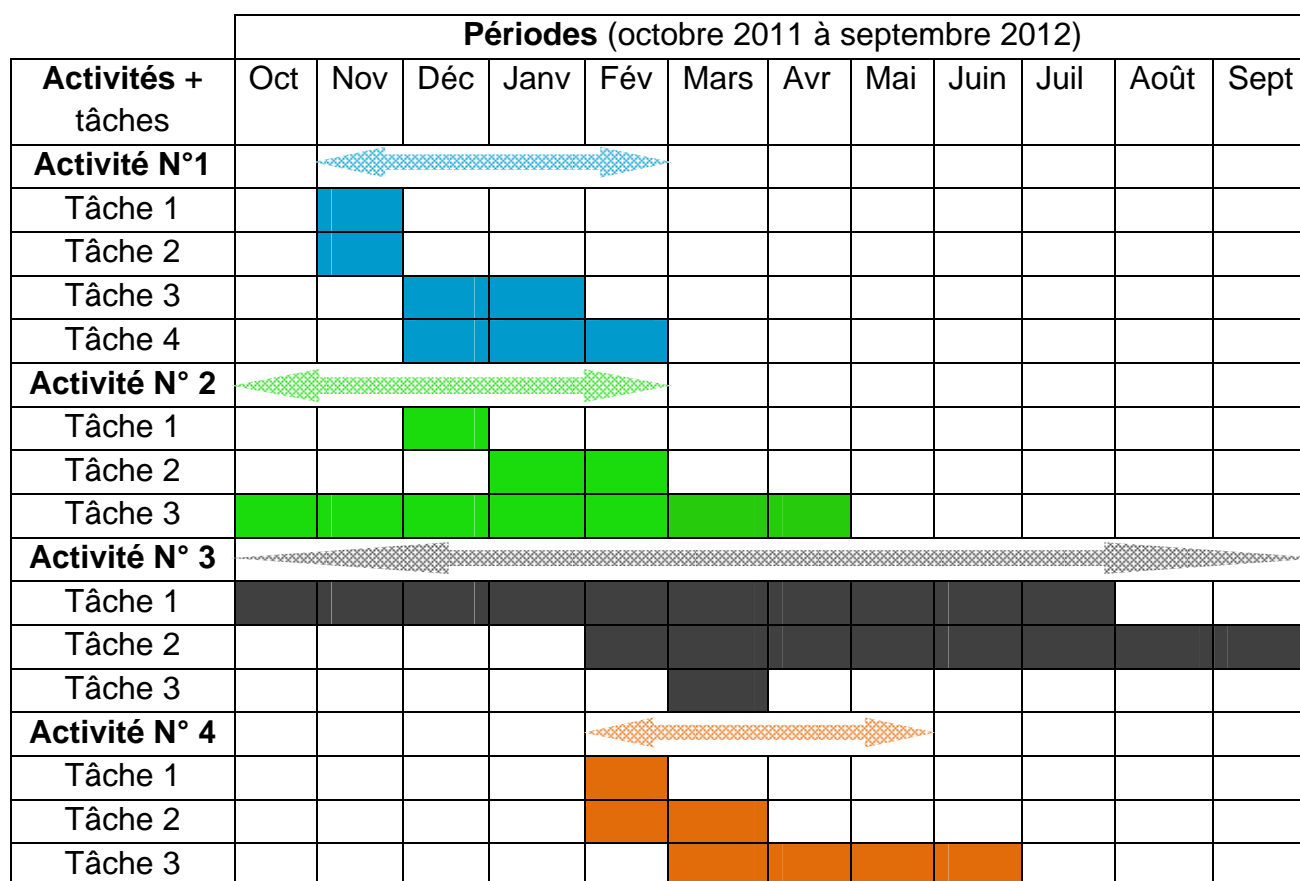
| | **Périodes** (octobre 2011 à septembre 2012) | | | | | | | | | | | |
|---|---|---|---|---|---|---|---|---|---|---|---|---|
| **Activités** + tâches | Oct | Nov | Déc | Janv | Fév | Mars | Avr | Mai | Juin | Juil | Août | Sept |
| **Activité N°1** | | | | | | | | | | | | |
| Tâche 1 | | | | | | | | | | | | |
| Tâche 2 | | | | | | | | | | | | |
| Tâche 3 | | | | | | | | | | | | |
| Tâche 4 | | | | | | | | | | | | |
| **Activité N° 2** | | | | | | | | | | | | |
| Tâche 1 | | | | | | | | | | | | |
| Tâche 2 | | | | | | | | | | | | |
| Tâche 3 | | | | | | | | | | | | |
| **Activité N° 3** | | | | | | | | | | | | |
| Tâche 1 | | | | | | | | | | | | |
| Tâche 2 | | | | | | | | | | | | |
| Tâche 3 | | | | | | | | | | | | |
| **Activité N° 4** | | | | | | | | | | | | |
| Tâche 1 | | | | | | | | | | | | |
| Tâche 2 | | | | | | | | | | | | |
| Tâche 3 | | | | | | | | | | | | |